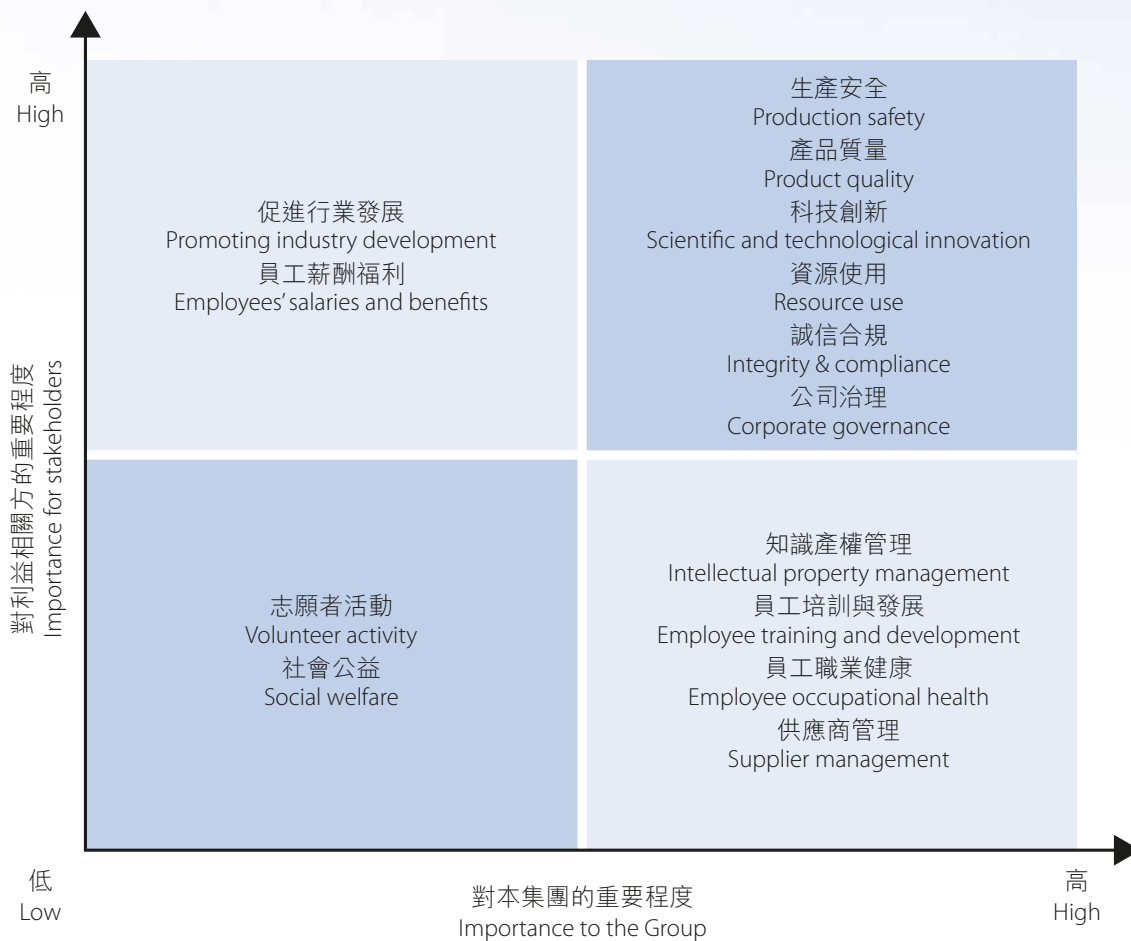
高
High

對利益相關方的重要程度
Importance for stakeholders

促進行業發展
Promoting industry development
員工薪酬福利
Employees' salaries and benefits

生產安全
Production safety
產品質量
Product quality
科技創新
Scientific and technological innovation
資源使用
Resource use
誠信合規
Integrity & compliance
公司治理
Corporate governance

志願者活動
Volunteer activity
社會公益
Social welfare

知識產權管理
Intellectual property management
員工培訓與發展
Employee training and development
員工職業健康
Employee occupational health
供應商管理
Supplier management

低
Low

對本集團的重要程度
Importance to the Group

高
High